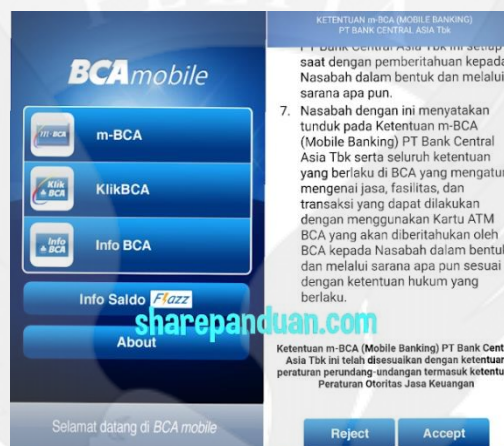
BCAmobile

m-BCA m-BCA

Klik BCA KlikBCA

Info BCA Info BCA

Info Saldo Flazz

About

Selamat datang di BCA mobile

KETENTUAN m-BCA (MOBILE BANKING)
PT BANK CENTRAL ASIA Tbk

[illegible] saat dengan pemberitahuan kepada Nasabah dalam bentuk dan melalui sarana apa pun.

7. Nasabah dengan ini menyatakan tunduk pada Ketentuan m-BCA (Mobile Banking) PT Bank Central Asia Tbk serta seluruh ketentuan yang berlaku di BCA yang mengatur mengenai jasa, fasilitas, dan transaksi yang dapat dilakukan dengan menggunakan Kartu ATM BCA yang akan diberitahukan oleh BCA kepada Nasabah dalam bentuk dan melalui sarana apa pun sesuai dengan ketentuan hukum yang berlaku.

sharepanduan.com

Ketentuan m-BCA (Mobile Banking) PT Bank Central Asia Tbk ini telah disesuaikan dengan ketentuan peraturan perundang-undangan termasuk ketentuan Peraturan Otoritas Jasa Keuangan

Reject

Accept